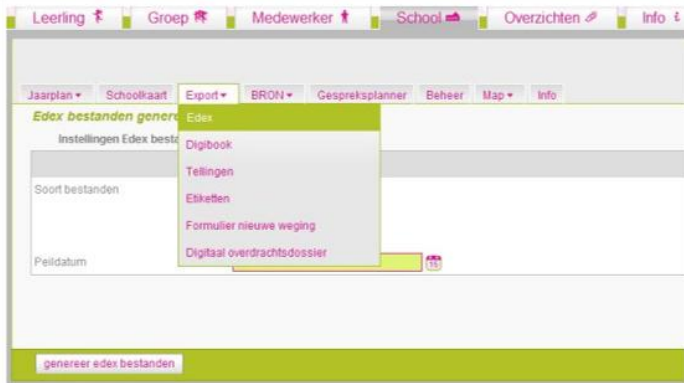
Leerling Groep Medewerker School Overzichten Info

Jaarplan ▾ Schoolkaart Export ▾ BRON ▾ Gespreksplanner Beheer Map ▾ Info

Edex bestanden genere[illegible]

Instellingen Edex besta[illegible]

Edex
Digibook
Tellingen
Etiketten
Formulier nieuwe weging
Digitaal overdrachtsdossier

Soort bestanden

Peildatum

genereer edex bestanden